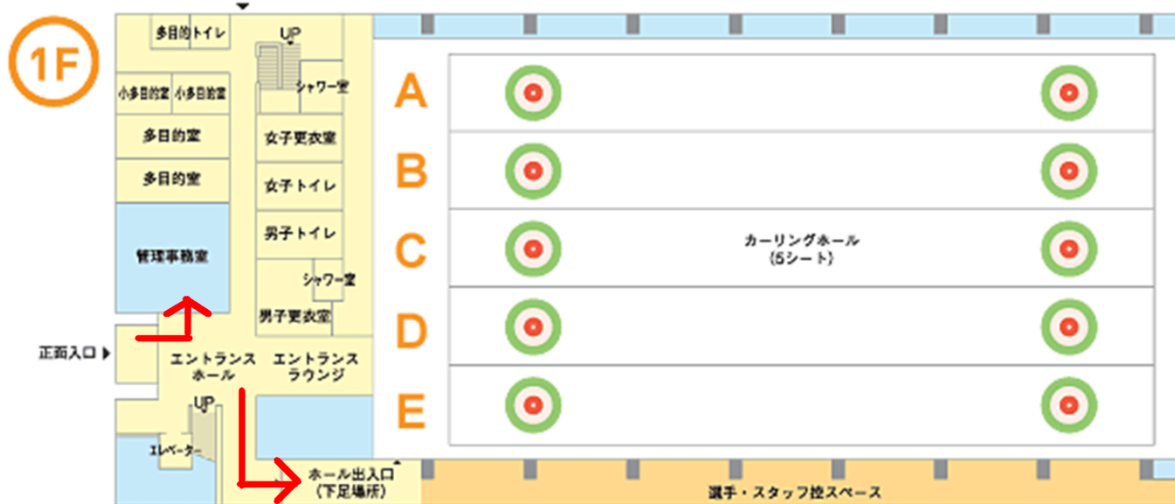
1F

多目的トイレ

UP

小多目的室 小多目的室

シャワー室

多目的室

女子更衣室

多目的室

女子トイレ

管理事務室

男子トイレ

シャワー室

男子更衣室

正面入口

エントランスホール

エントランスラウンジ

UP

エレベーター

ホール出入口（下足場所）

A
B
C
D
E

カーリングホール（5シート）

選手・スタッフ控スペース